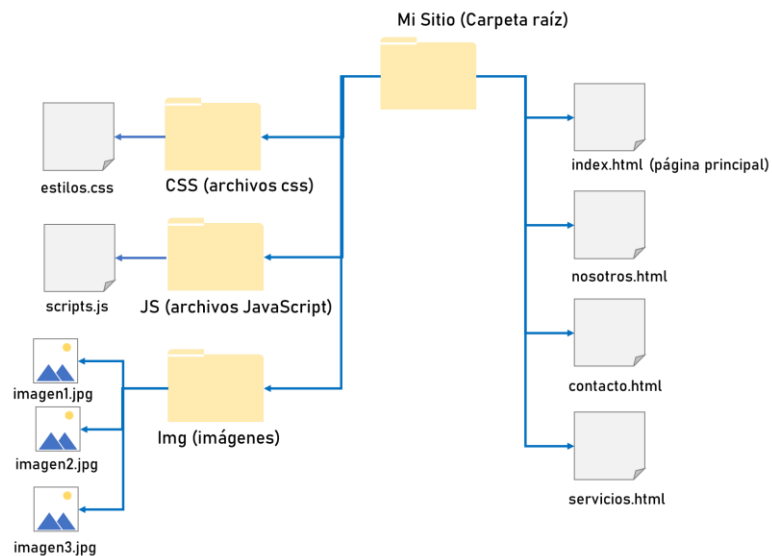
Mi Sitio (Carpeta raíz)

estilos.css

CSS (archivos css)

scripts.js

JS (archivos JavaScript)

imagen1.jpg

imagen2.jpg

imagen3.jpg

Img (imágenes)

index.html (página principal)

nosotros.html

contacto.html

servicios.html